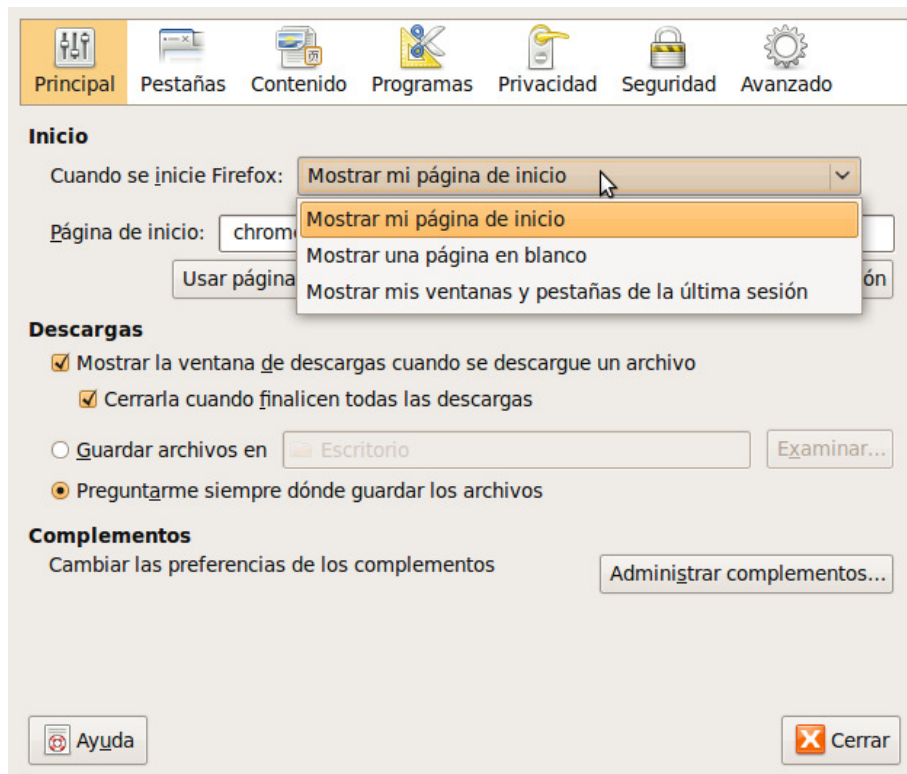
Principal Pestañas Contenido Programas Privacidad Seguridad Avanzado

Inicio

Cuando se inicie Firefox: Mostrar mi página de inicio

Página de inicio: chrom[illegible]

Usar página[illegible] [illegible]ón

Mostrar mi página de inicio
Mostrar una página en blanco
Mostrar mis ventanas y pestañas de la última sesión

Descargas

Mostrar la ventana de descargas cuando se descargue un archivo

Cerrarla cuando finalicen todas las descargas

Guardar archivos en Escritorio Examinar...

Preguntarme siempre dónde guardar los archivos

Complementos

Cambiar las preferencias de los complementos Administrar complementos...

Ayuda Cerrar